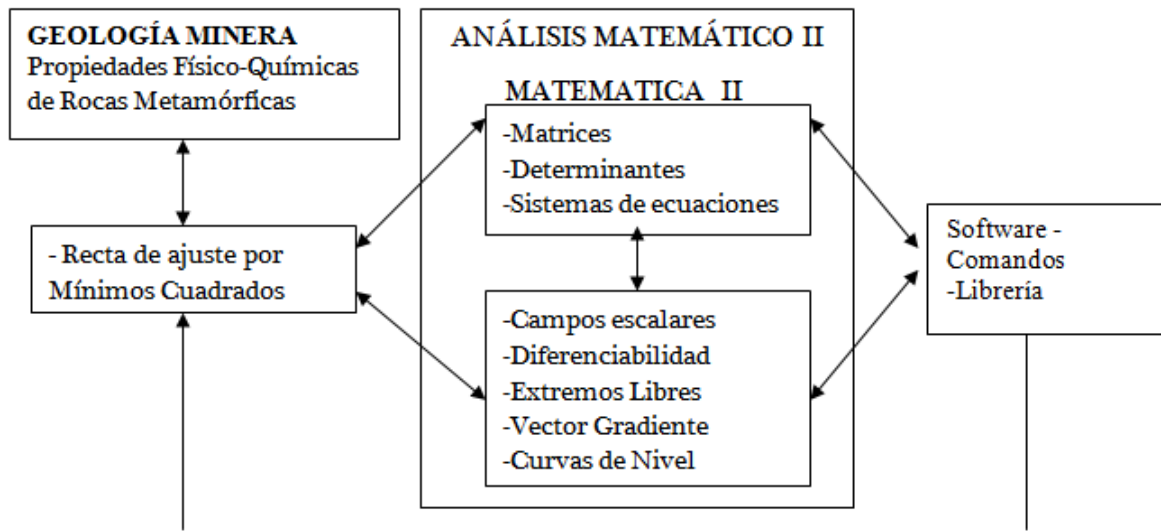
**GEOLOGÍA MINERA**
Propiedades Físico-Químicas de Rocas Metamórficas

- Recta de ajuste por Mínimos Cuadrados

ANÁLISIS MATEMÁTICO II

MATEMATICA II

-Matrices
-Determinantes
-Sistemas de ecuaciones

-Campos escalares
-Diferenciabilidad
-Extremos Libres
-Vector Gradiente
-Curvas de Nivel

Software - Comandos
-Librería